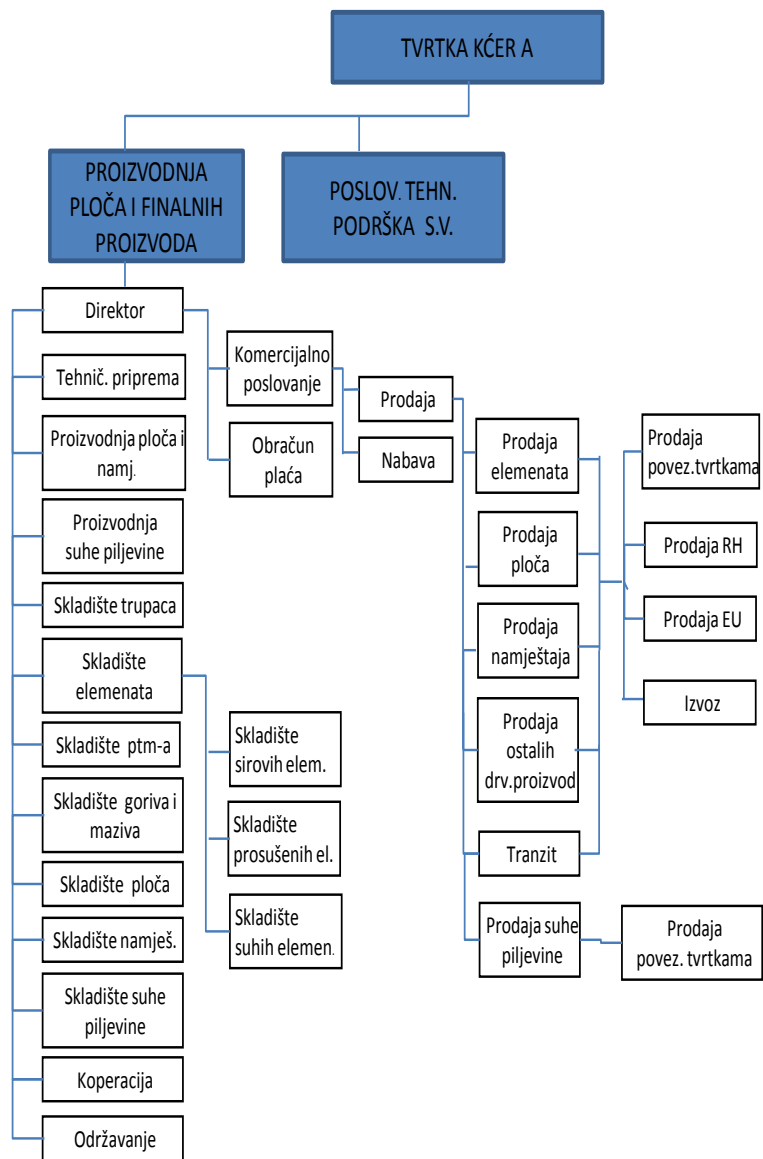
TVRTKA KĆER A

PROIZVODNJA PLOČA I FINALNIH PROIZVODA

POSLOV. TEHN. PODRŠKA S.V.

Direktor

Tehnič. priprema

Proizvodnja ploča i namj.

Proizvodnja suhe piljevine

Skladište trupaca

Skladište elemenata

Skladište ptm-a

Skladište goriva i maziva

Skladište ploča

Skladište namješ.

Skladište suhe piljevine

Koperacija

Održavanje

Komercijalno poslovanje

Obračun plaća

Skladište sirovih elem.

Skladište prosušenih el.

Skladište suhih elemen.

Prodaja

Nabava

Prodaja elemenata

Prodaja ploča

Prodaja namještaja

Prodaja ostalih drv.proizvod

Tranzit

Prodaja suhe piljevine

Prodaja povez.tvrtkama

Prodaja RH

Prodaja EU

Izvoz

Prodaja povez. tvrtkama